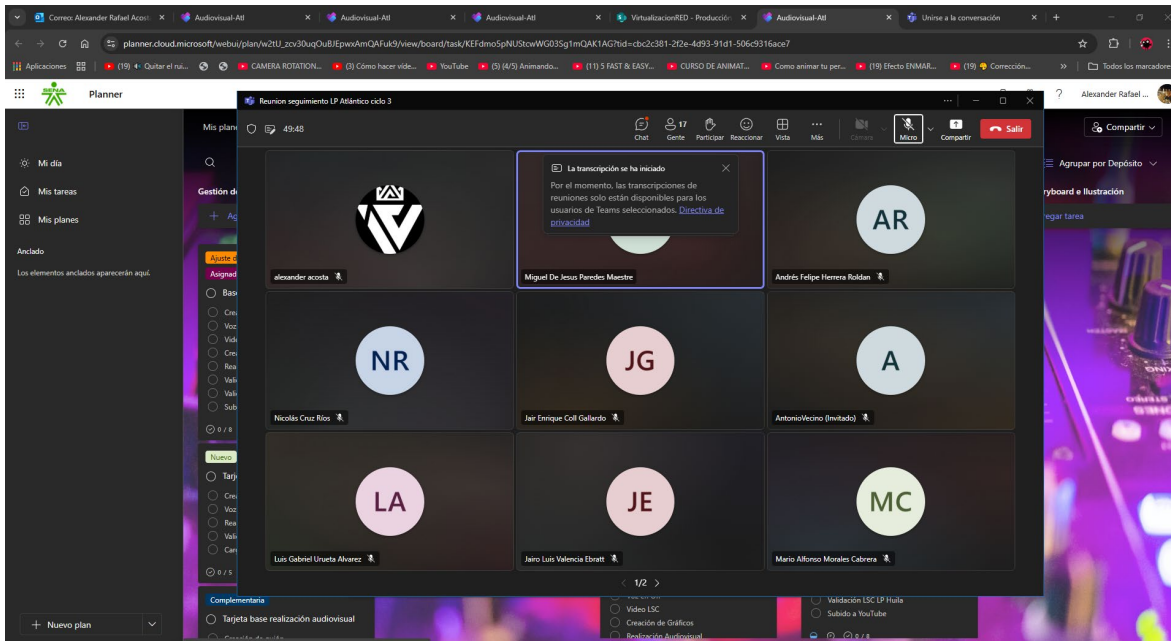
Correo: Alexander Rafael Acost | Audiovisual-Atl | Audiovisual-Atl | Audiovisual-Atl | VirtualizacionRED - Producción | Audiovisual-Atl | Unirse a la conversación

planner.cloud.microsoft/webui/plan/w2tU_zcv30uqOuBJEpwxAmQAFuk9/view/board/task/KEFdmo5pNUStcwWG03Sg1mQAK1AG?tid=cbc2c381-2f2e-4d93-91d1-506c9316ace7

Aplicaciones | (19) Quitar el rui... | CAMERA ROTATION... | (3) Cómo hacer víde... | YouTube | (5) (4/5) Animando... | (11) 5 FAST & EASY... | CURSO DE ANIMAT... | Como animar tu per... | (19) Efecto ENMAR... | (19) Corrección... | Todos los marcadores

SENA Planner

Alexander Rafael ...

Mi día
Mis tareas
Mis planes
Anclado
Los elementos anclados aparecerán aquí.

Mis plan
Gestión d
Ajuste d
Asignad
Base
0 / 8
Nuevo
Tarj
0 / 5
Complementaria
Tarjeta base realización audiovisual

Compartir
Agrupar por Depósito
ryboard e Ilustración
regar tarea

Reunion seguimiento LP Atlántico ciclo 3
49:48
Chat | 17 Gente | Participar | Reaccionar | Vista | Más | Cámara | Micro | Compartir | Salir

La transcripción se ha iniciado
Por el momento, las transcripciones de reuniones solo están disponibles para los usuarios de Teams seleccionados. Directiva de privacidad

alexander acosta
Miguel De Jesus Paredes Maestre
AR
Andrés Felipe Herrera Roldan
NR
Nicolás Cruz Ríos
JG
Jair Enrique Coll Gallardo
A
AntonioVecino (Invitado)
LA
Luis Gabriel Urueta Alvarez
JE
Jairo Luis Valencia Ebratt
MC
Mario Alfonso Morales Cabrera
1/2

Video LSC
Creación de Gráficos
Realización Audiovisual
Validación LSC LP Huila
Subido a YouTube
0 / 8

Nuevo plan